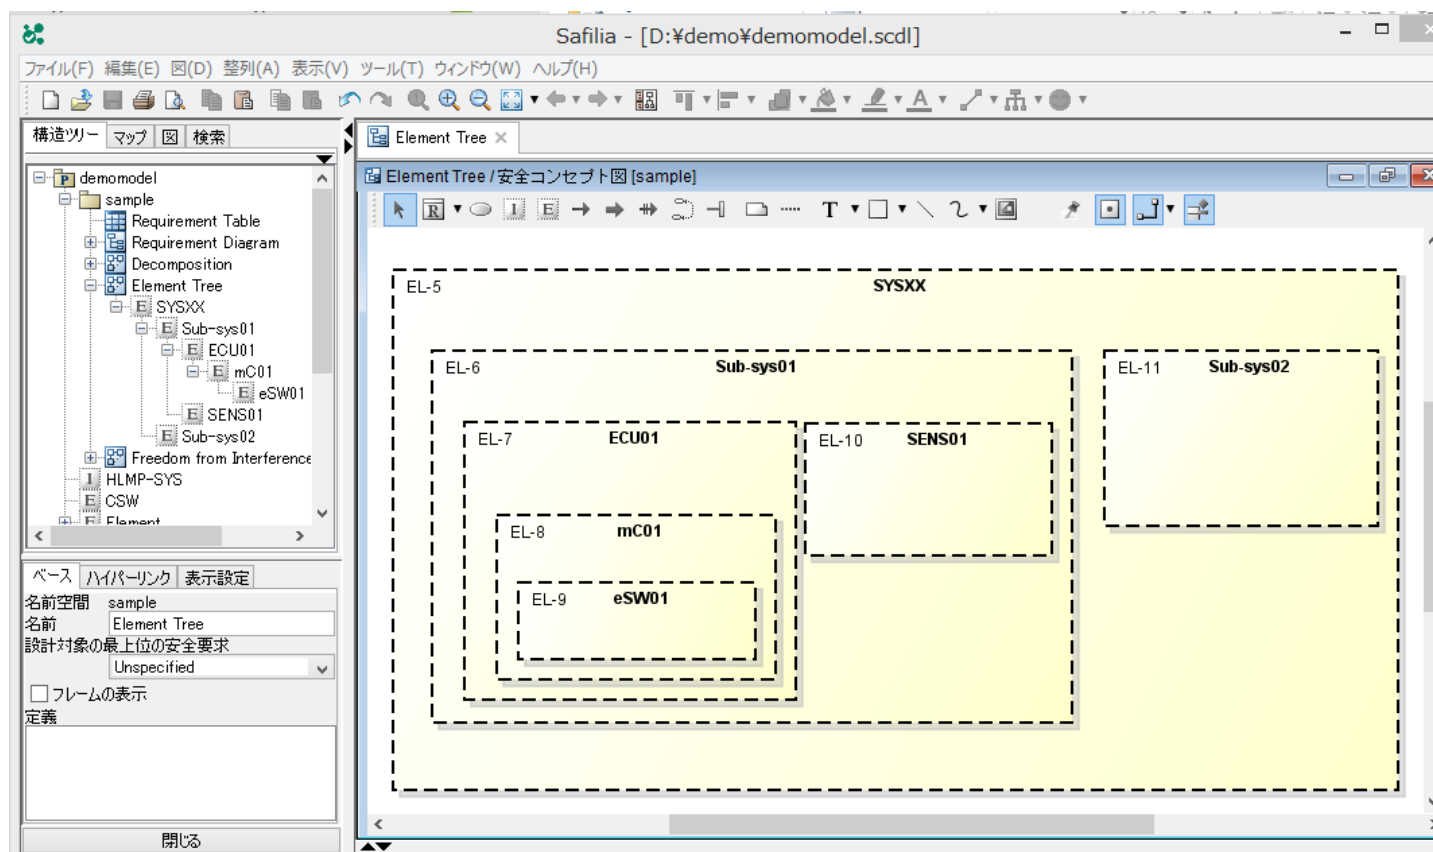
Safilia - [D:¥demo¥demomodel.scdl]

ファイル(F) 編集(E) 図(D) 整列(A) 表示(V) ツール(T) ウィンドウ(W) ヘルプ(H)

構造ツリー マップ 図 検索

demomodel
sample
Requirement Table
Requirement Diagram
Decomposition
Element Tree
SYSXX
Sub-sys01
ECU01
mC01
eSW01
SENS01
Sub-sys02
Freedom from Interference
HLMP-SYS
CSW
Element

ベース ハイパーリンク 表示設定
名前空間 sample
名前 Element Tree
設計対象の最上位の安全要求
Unspecified
フレームの表示
定義

閉じる

Element Tree

Element Tree / 安全コンセプト図 [sample]

EL-5 SYSXX
EL-6 Sub-sys01
EL-7 ECU01
EL-8 mC01
EL-9 eSW01
EL-10 SENS01
EL-11 Sub-sys02